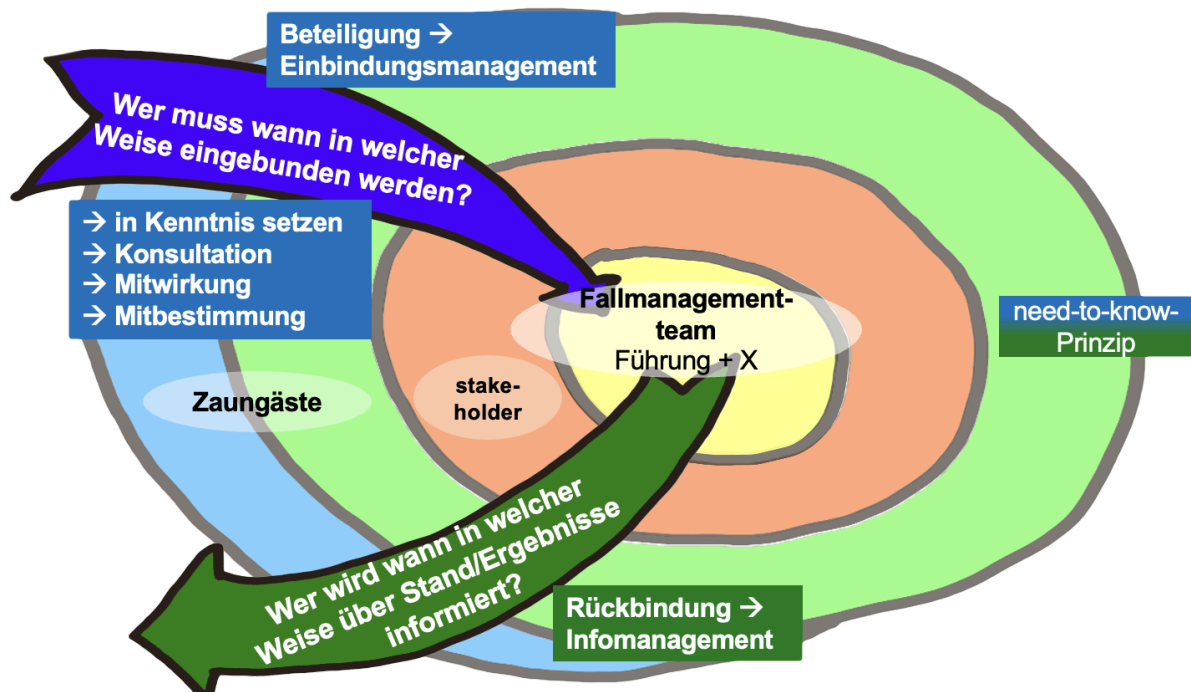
Beteiligung →
Einbindungsmanagement

Wer muss wann in welcher Weise eingebunden werden?

→ in Kenntnis setzen
→ Konsultation
→ Mitwirkung
→ Mitbestimmung

Fallmanagement-team
Führung + X

need-to-know-Prinzip

Zaungäste

stake-holder

Wer wird wann in welcher Weise über Stand/Ergebnisse informiert?

Rückbindung →
Infomanagement